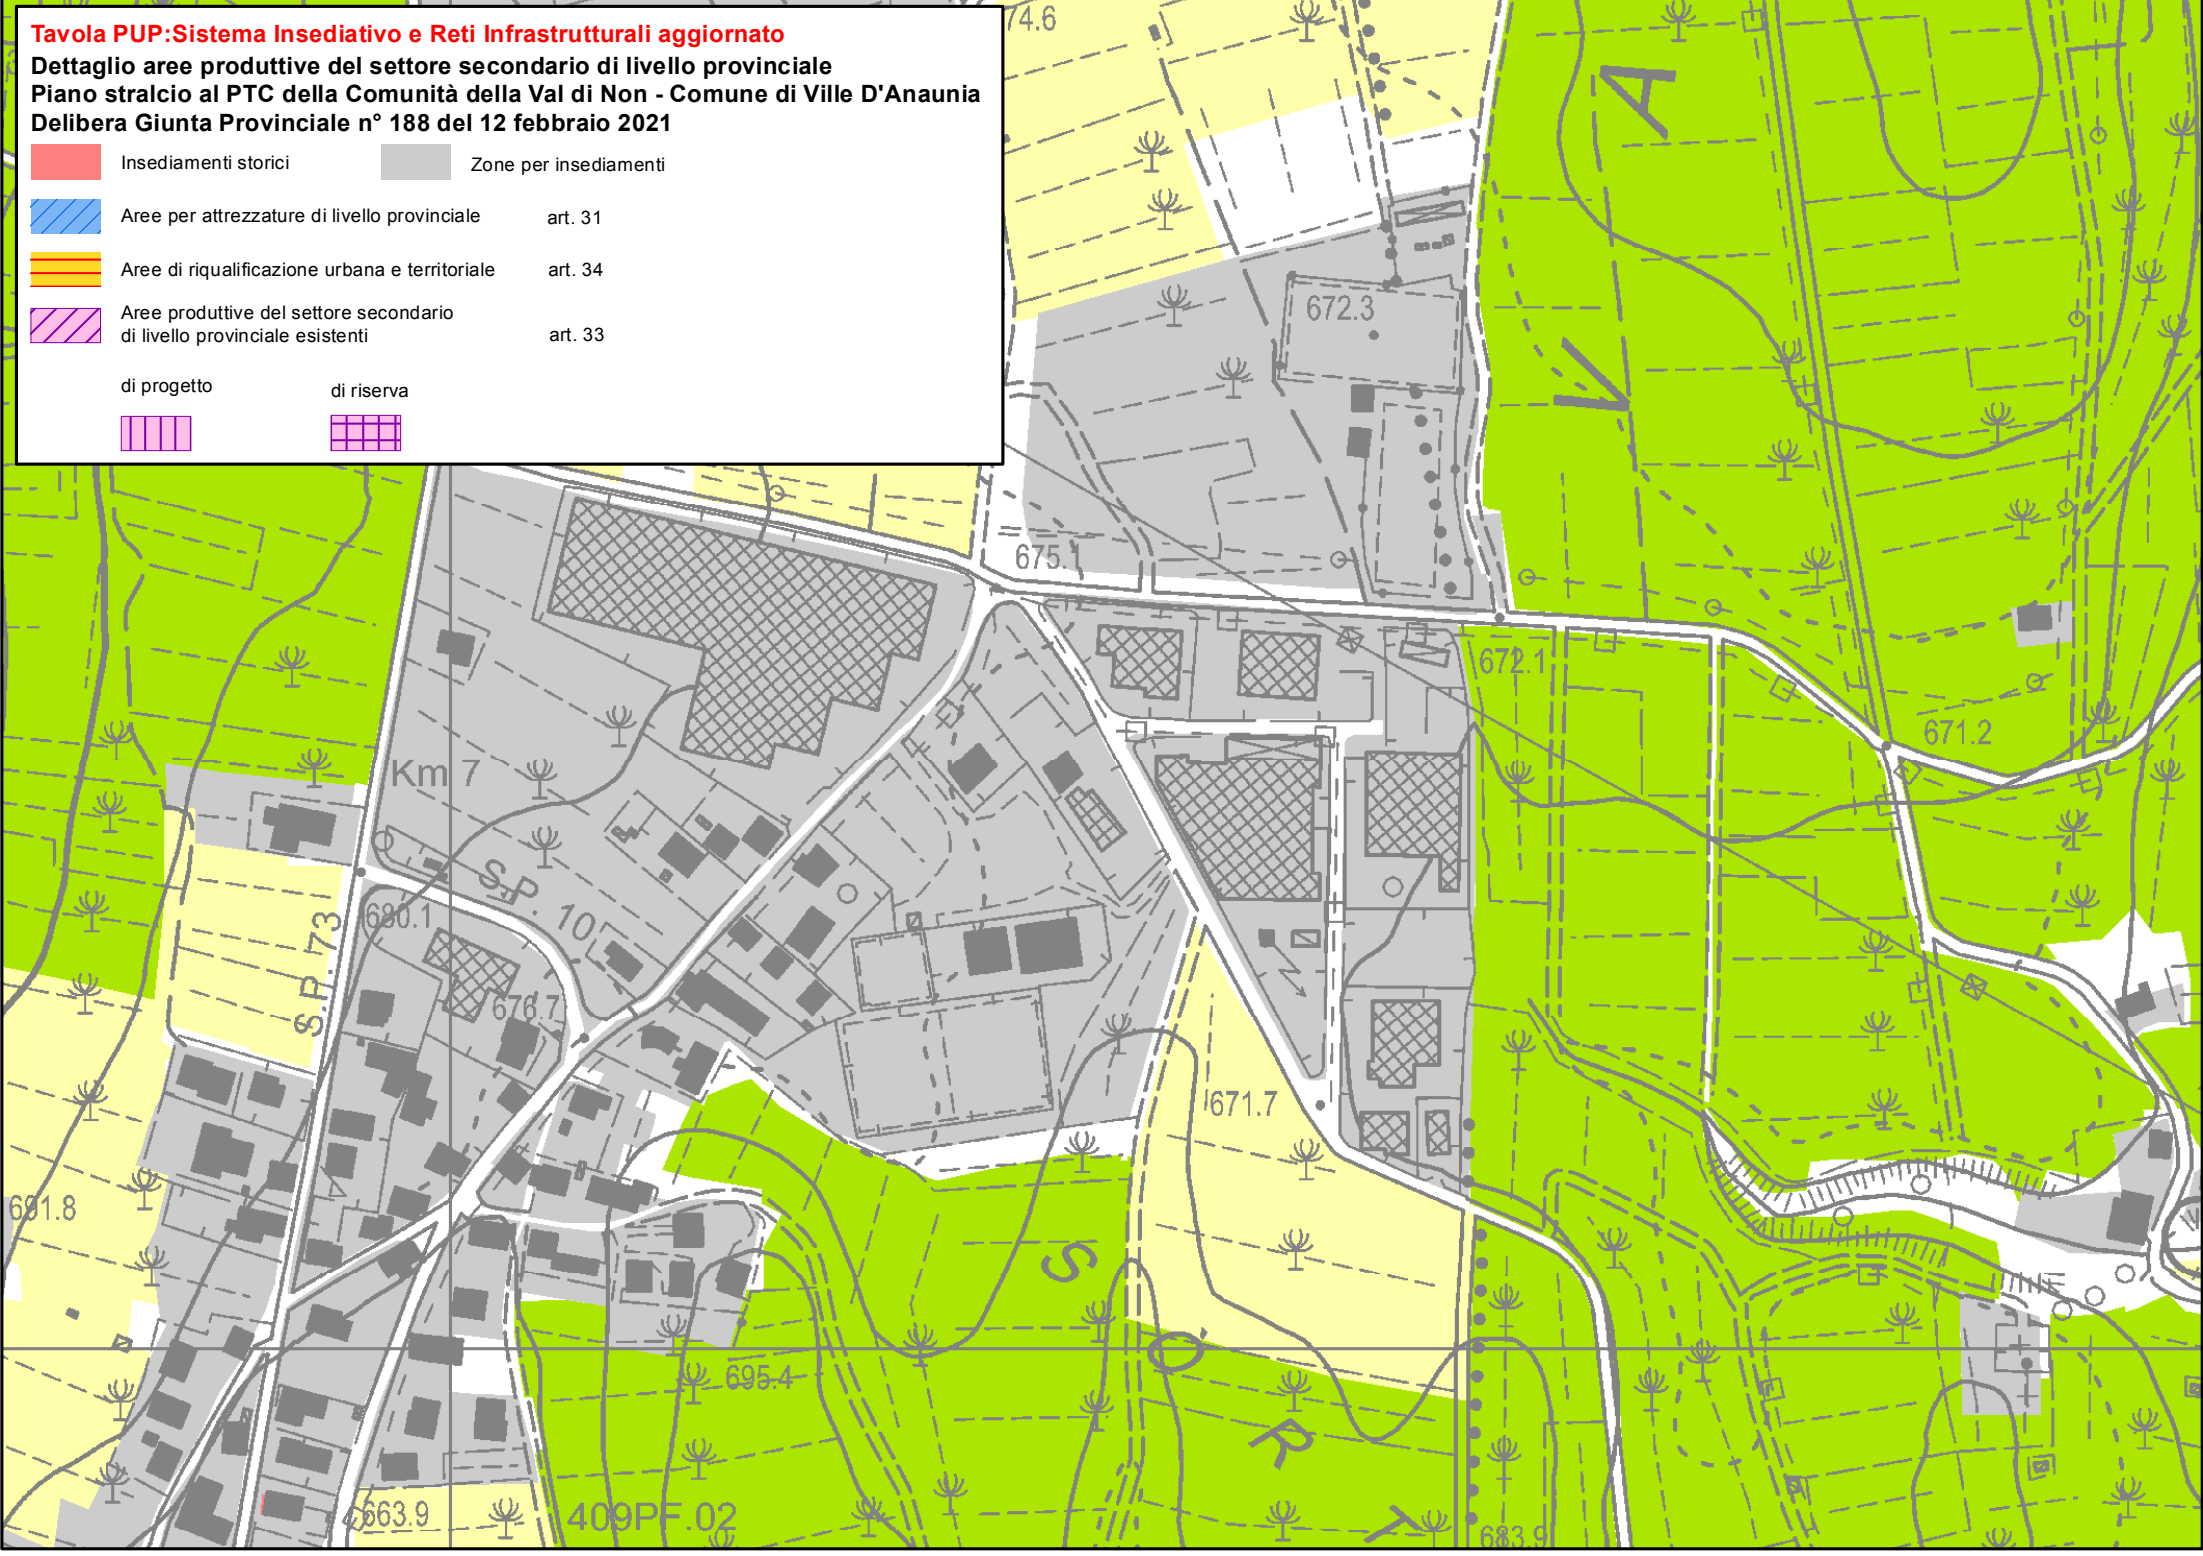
Tavola PUP:Sistema Insediativo e Reti Infrastrutturali aggiornato
Dettaglio aree produttive del settore secondario di livello provinciale
Piano stralcio al PTC della Comunità della Val di Non - Comune di Ville D'Anaunia
Delibera Giunta Provinciale n° 188 del 12 febbraio 2021

Insediamenti storici
Zone per insediamenti
Aree per attrezzature di livello provinciale art. 31
Aree di riqualificazione urbana e territoriale art. 34
Aree produttive del settore secondario di livello provinciale esistenti art. 33
di progetto
di riserva

74.6
672.3
675.1
672.1
671.2
Km 7
S.P. 10
680.1
S.P. 73
676.7
671.7
691.8
695.4
663.9
409PF.02
683.9
V
A
S
O
R
T